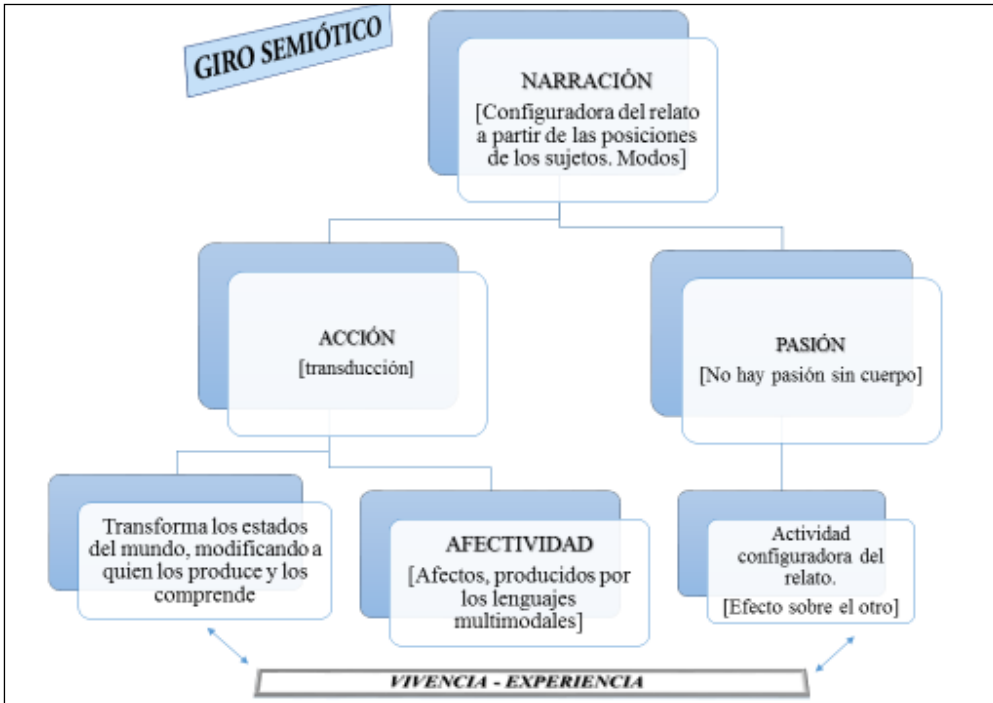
GIRO SEMIÓTICO

NARRACIÓN
[Configuradora del relato a partir de las posiciones de los sujetos. Modos]

ACCIÓN
[transducción]

PASIÓN
[No hay pasión sin cuerpo]

Transforma los estados del mundo, modificando a quien los produce y los comprende

AFECTIVIDAD
[Afectos, producidos por los lenguajes multimodales]

Actividad configuradora del relato.
[Efecto sobre el otro]

VIVENCIA - EXPERIENCIA